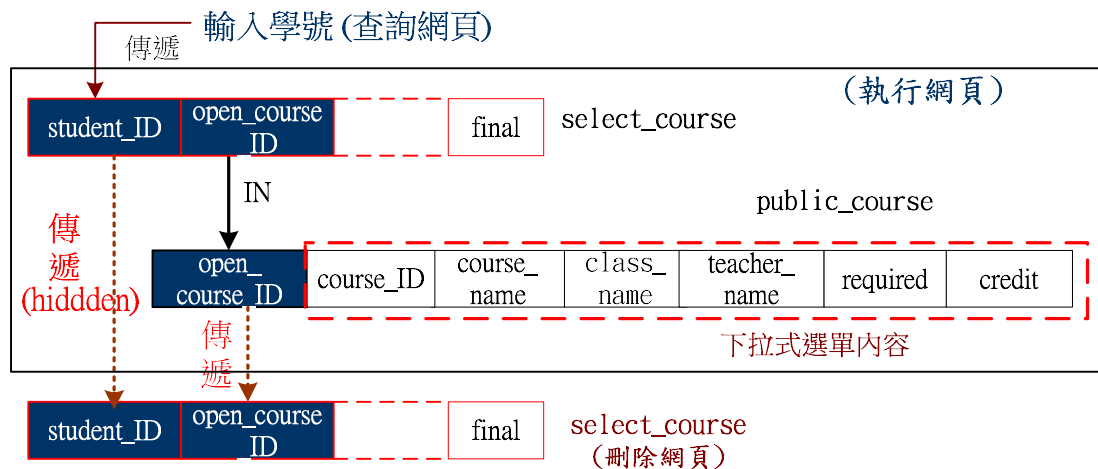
輸入學號 (查詢網頁)

傳遞

(執行網頁)

| student_ID | open_course_ID | | final |
|---|---|---|---|

select_course

IN

public_course

傳遞 (hiddden)

| open_course_ID | course_ID | course_name | class_name | teacher_name | required | credit |
|---|---|---|---|---|---|---|

傳遞

下拉式選單內容

| student_ID | open_course_ID | | final |
|---|---|---|---|

select_course
(刪除網頁)